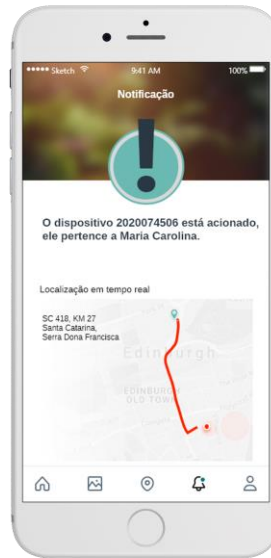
••••• Sketch 9:41 AM 100%

Notificação

O dispositivo 2020074506 está acionado, ele pertence a Maria Carolina.

Localização em tempo real

SC 418, KM 27
Santa Catarina,
Serra Dona Francisca

Edinburgh

EDINBURGH
OLD TOWN